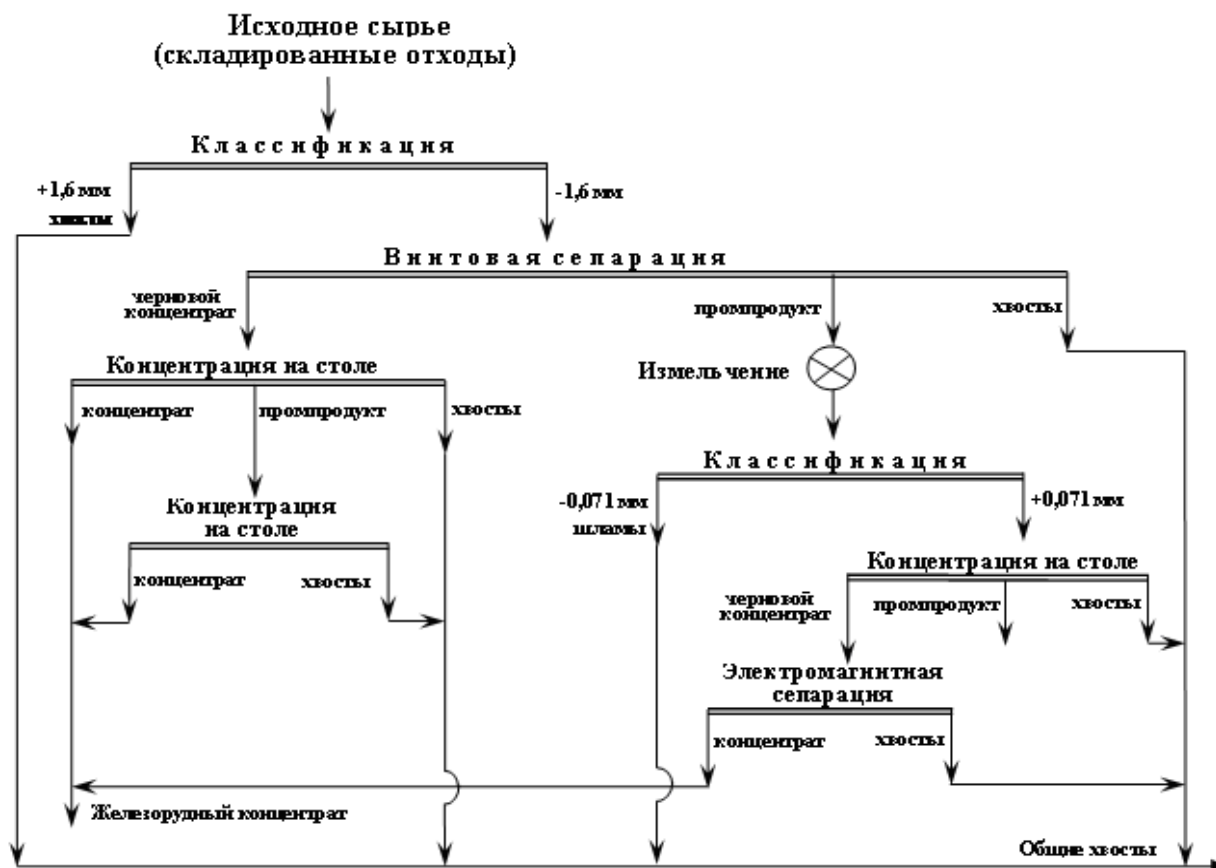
Исходное сырье
(складированные отходы)

Классификация

+1,6 мм
хвосты

-1,6 мм

Винтовая сепарация

черновой концентрат

промпродукт

хвосты

Концентрация на столе

концентрат

промпродукт

хвосты

Измельчение

Классификация

-0,071 мм
шламы

+0,071 мм

Концентрация на столе

концентрат

хвосты

Концентрация на столе

черновой концентрат

промпродукт

хвосты

Электромагнитная сепарация

концентрат

хвосты

Железорудный концентрат

Общие хвосты